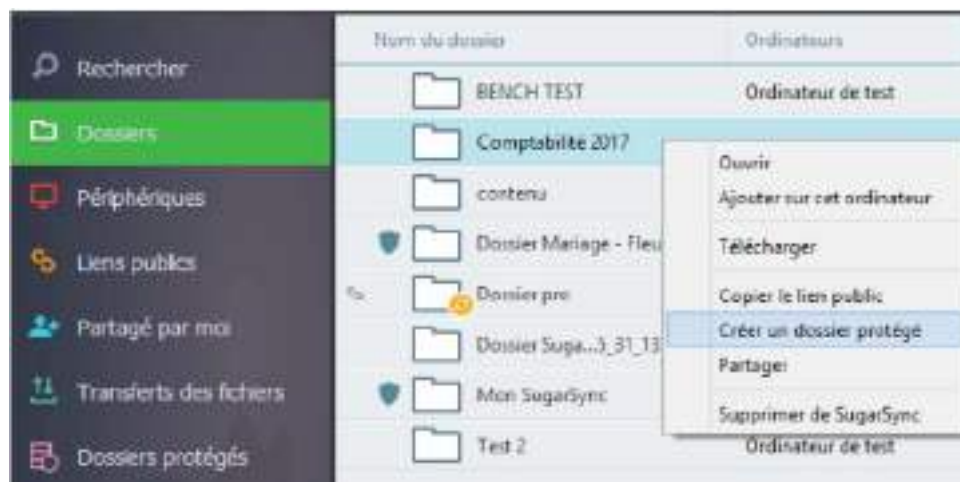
Rechercher
Dossiers
Périphériques
Liens publics
Partagé par moi
Transferts des fichiers
Dossiers protégés

| Nom du dossier | Ordinateurs |
|---|---|
| BENCH TEST | Ordinateur de test |
| Comptabilité 2017 | |
| contenu | |
| Dossier Mariage - Fleu | |
| Dossier pro | |
| Dossier Suga...3_31_13 | |
| Mon SugarSync | |
| Test 2 | Ordinateur de test |

Ouvrir
Ajouter sur cet ordinateur
Télécharger
Copier le lien public
Créer un dossier protégé
Partager
Supprimer de SugarSync